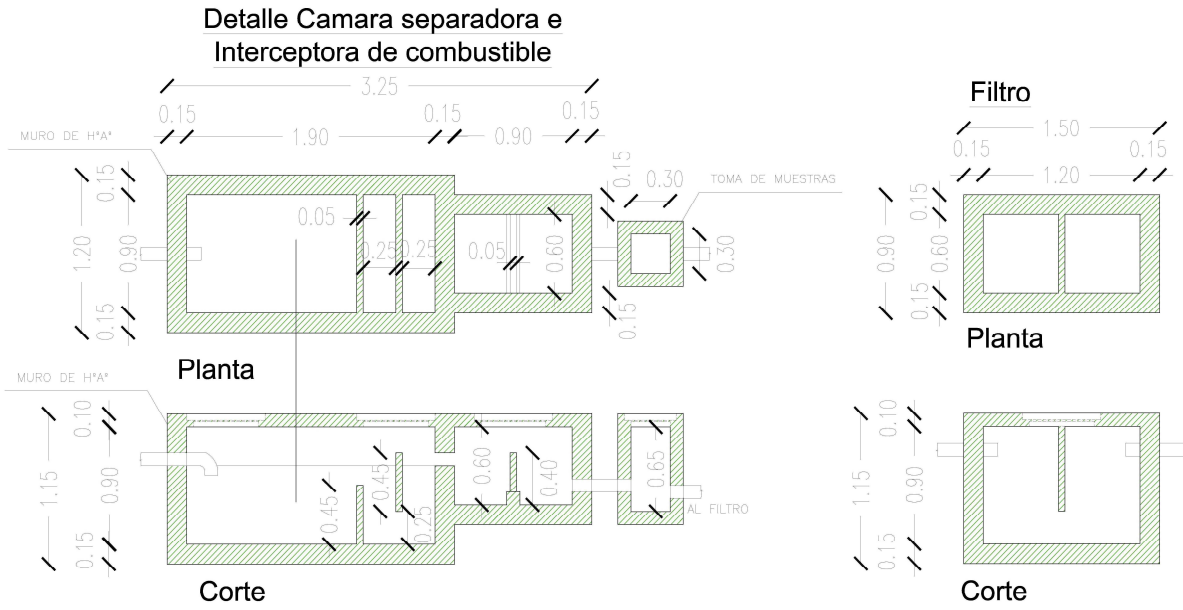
Detalle Camara separadora e Interceptora de combustible

3.25
0.15 0.15 0.15
1.90 0.90
MURO DE H°A°
0.15
1.20
0.90
0.15
0.05
0.25 0.25
0.05
0.60
0.15
0.30
TOMA DE MUESTRAS
0.30
0.15

Planta

MURO DE H°A°
0.10
1.15
0.90
0.15
0.45
0.45
0.25
0.60
0.40
0.65
AL FILTRO

Corte

Filtro
1.50
0.15 0.15
1.20
0.15
0.90
0.60
0.15

Planta

0.10
1.15
0.90
0.15

Corte